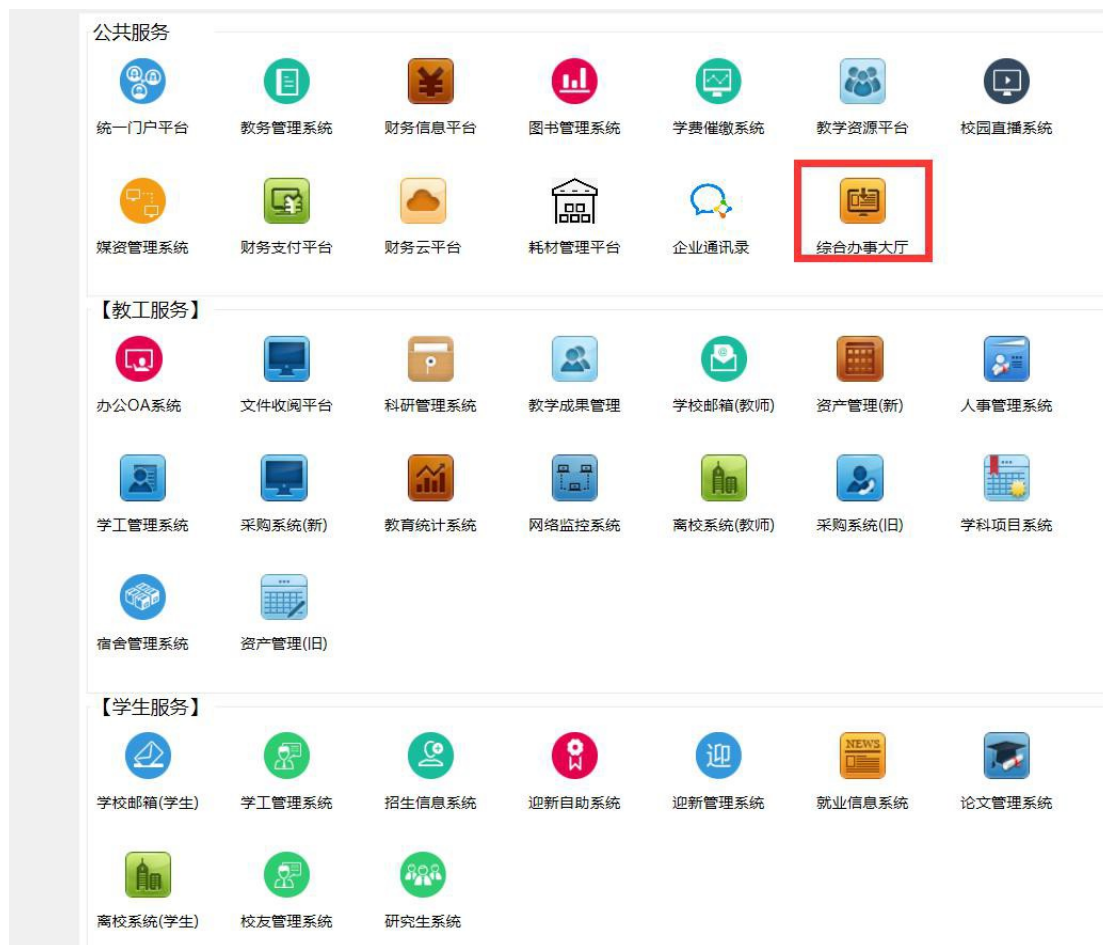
公共服务

统一门户平台 教务管理系统 财务信息平台 图书管理系统 学费催缴系统 教学资源平台 校园直播系统

媒资管理系统 财务支付平台 财务云平台 耗材管理平台 企业通讯录 综合办事大厅

【教工服务】

办公OA系统 文件收阅平台 科研管理系统 教学成果管理 学校邮箱(教师) 资产管理(新) 人事管理系统

学工管理系统 采购系统(新) 教育统计系统 网络监控系统 离校系统(教师) 采购系统(旧) 学科项目系统

宿舍管理系统 资产管理(旧)

【学生服务】

学校邮箱(学生) 学工管理系统 招生信息系统 迎新自助系统 迎新管理系统 就业信息系统 论文管理系统

离校系统(学生) 校友管理系统 研究生系统